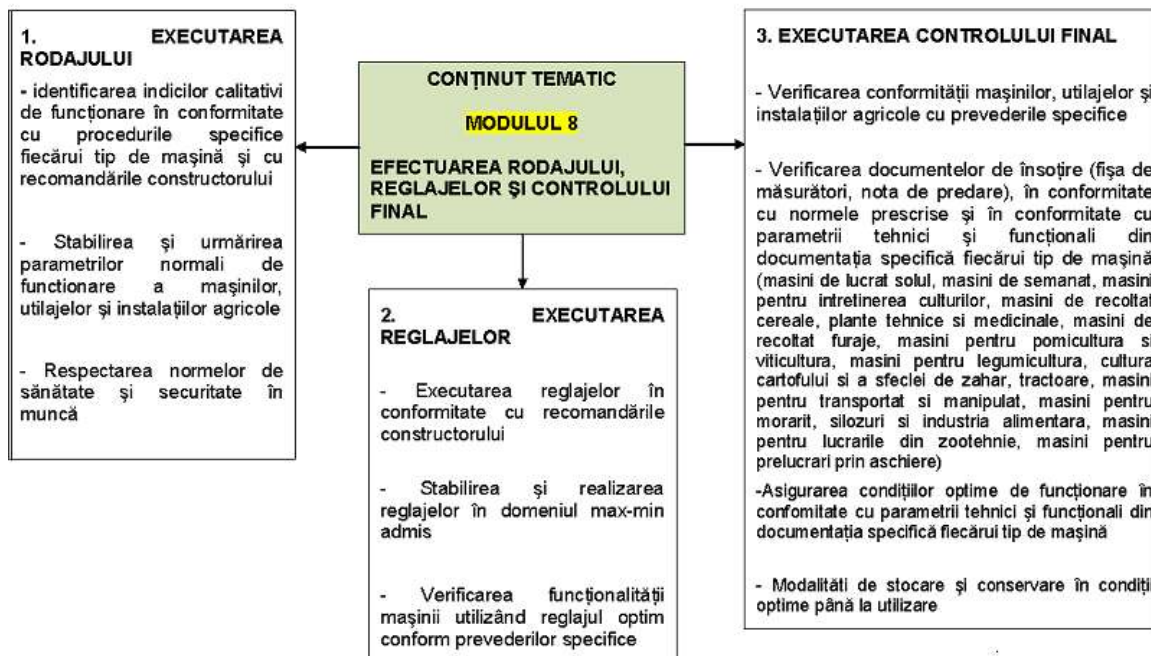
1. EXECUTAREA RODAJULUI

- identificarea indicilor calitativi de funcționare în conformitate cu procedurile specifice fiecărui tip de mașină și cu recomandările constructorului

- Stabilirea și urmărirea parametrilor normali de functionare a mașinilor, utilajelor și instalaților agricole

- Respectarea normelor de sănătate și securitate în muncă

CONȚINUT TEMATIC

MODULUL 8

EFECTUAREA RODAJULUI, REGLAJELOR ȘI CONTROLULUI FINAL

2. EXECUTAREA REGLAJELOR

- Executarea reglajelor în conformitate cu recomandările constructorului

- Stabilirea și realizarea reglajelor în domeniul max-min admis

- Verificarea funcționalității mașinii utilizând reglajul optim conform prevederilor specifice

3. EXECUTAREA CONTROLULUI FINAL

- Verificarea conformității mașinilor, utilajelor și instalațiilor agricole cu prevederile specifice

- Verificarea documentelor de însoțire (fișa de măsurători, nota de predare), în conformitate cu normele prescrise și în conformitate cu parametrii tehnici și funcționali din documentația specifică fiecărui tip de mașină (masini de lucrat solul, masini de semanat, masini pentru intretinerea culturilor, masini de recoltat cereale, plante tehnice si medicinale, masini de recoltat furaje, masini pentru pomicultura si viticultura, masini pentru legumicultura, cultura cartofului si a sfeclei de zahar, tractoare, masini pentru transportat si manipulat, masini pentru morarit, silozuri si industria alimentara, masini pentru lucrarile din zootehnie, masini pentru prelucrari prin aschiere)

-Asigurarea condițiilor optime de funcționare în confomitate cu parametrii tehnici și funcționali din documentația specifică fiecărui tip de mașină

- Modalități de stocare și conservare în conditi optime până la utilizare